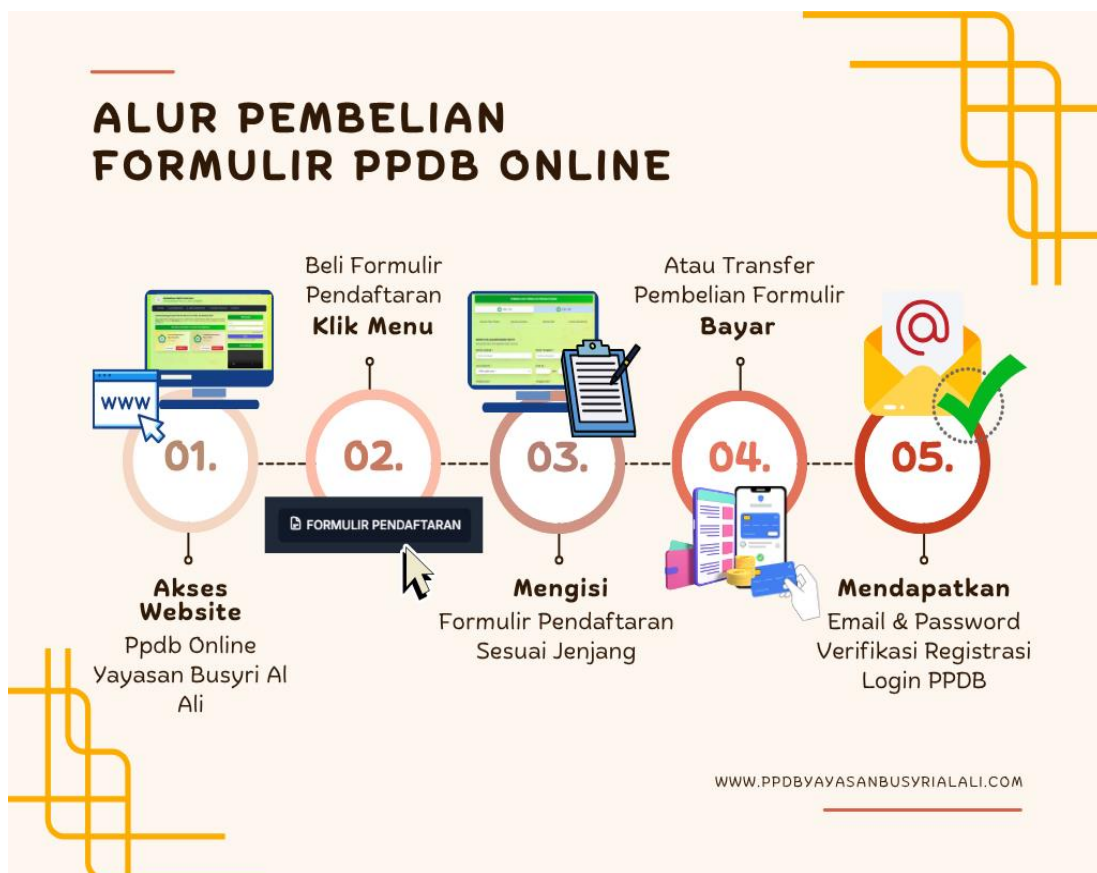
ALUR PEMBELIAN FORMULIR PPDB ONLINE

WWW

01.

Akses Website
Ppdb Online Yayasan Busyri Al Ali

Beli Formulir Pendaftaran
Klik Menu

02.

FORMULIR PENDAFTARAN

03.

Mengisi
Formulir Pendaftaran Sesuai Jenjang

Atau Transfer Pembelian Formulir
Bayar

04.

05.

Mendapatkan
Email & Password
Verifikasi Registrasi
Login PPDB

WWW.PPDBYAYASANBUSYRIALALI.COM